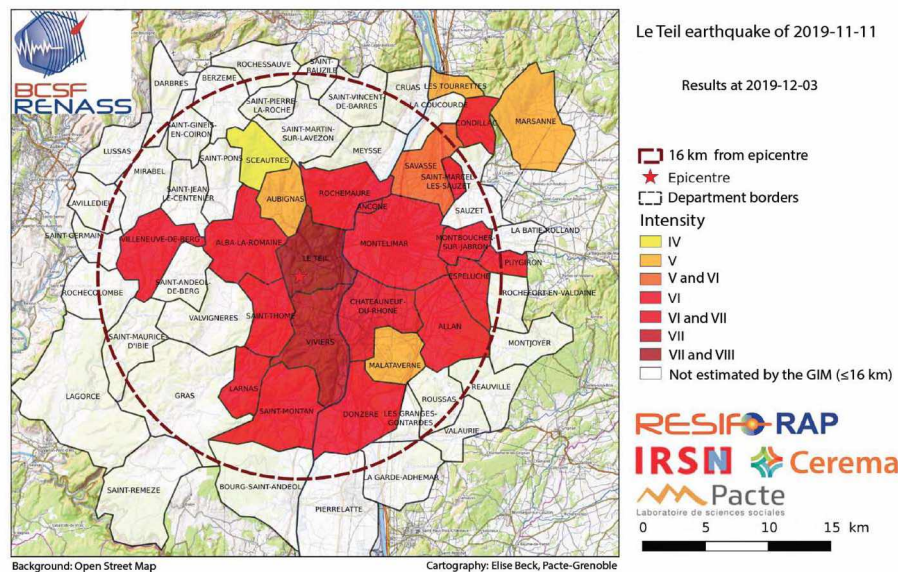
BCSF RENASS

Le Teil earthquake of 2019-11-11

Results at 2019-12-03

16 km from epicentre
Epicentre
Department borders

Intensity
IV
V
V and VI
VI
VI and VII
VII
VII and VIII
Not estimated by the GIM (≤16 km)

ROCHESSAUVE
SAINT-BAUZILE
DARBRES
BERZEME
SAINT-PIERRE-LA-ROCHE
SAINT-VINCENT-DE-BARRES
CRUAS
LES TOURRETTES
LA COUCOURDE
MARSANNE
CONDILLAC
SAINT-GINEIS-EN-COIRON
SAINT-MARTIN-SUR-LAVEZON
LUSSAS
MIRABEL
SAINT-PONS
SCEAUTRES
MEYSSE
SAVASSE
SAINT-MARCEL-LES-SAUZET
SAINT-JEAN-LE-CENTENIER
AUBIGNAS
ROCHEMAURE
ANCONE
SAUZET
AVILLEDIEU
SAINT-GERMAIN
VILLENEUVE-DE-BERG
ALBA-LA-ROMAINE
LE TEIL
MONTELIMAR
MONTBOUCHER-SUR-JABRON
LA BATIE-ROLLAND
PUYGIRON
ESPELUCHE
ROCHECOLOMBE
SAINT-ANDEOL-DE-BERG
ROCHEFORT-EN-VALDAINE
SAINT-THOME
CHATEAUNEUF-DU-RHONE
VALVIGNERES
SAINT-MAURICE-D'IBIE
ALLAN
MONTJOYER
VIVIERS
MALATAVERNE
LARNAS
REAUVILLE
LAGORCE
GRAS
ROUSSAS
SAINT-MONTAN
DONZERE
LES GRANGES-GONTARDES
VALAURIE
SAINT-REMEZE
BOURG-SAINT-ANDEOL
LA GARDE-ADHEMAR
PIERRELATTE

RESIF RAP
IRSN
Cerema
Pacte
Laboratoire de sciences sociales

0 5 10 15 km

Background: Open Street Map
Cartography: Elise Beck, Pacte-Grenoble